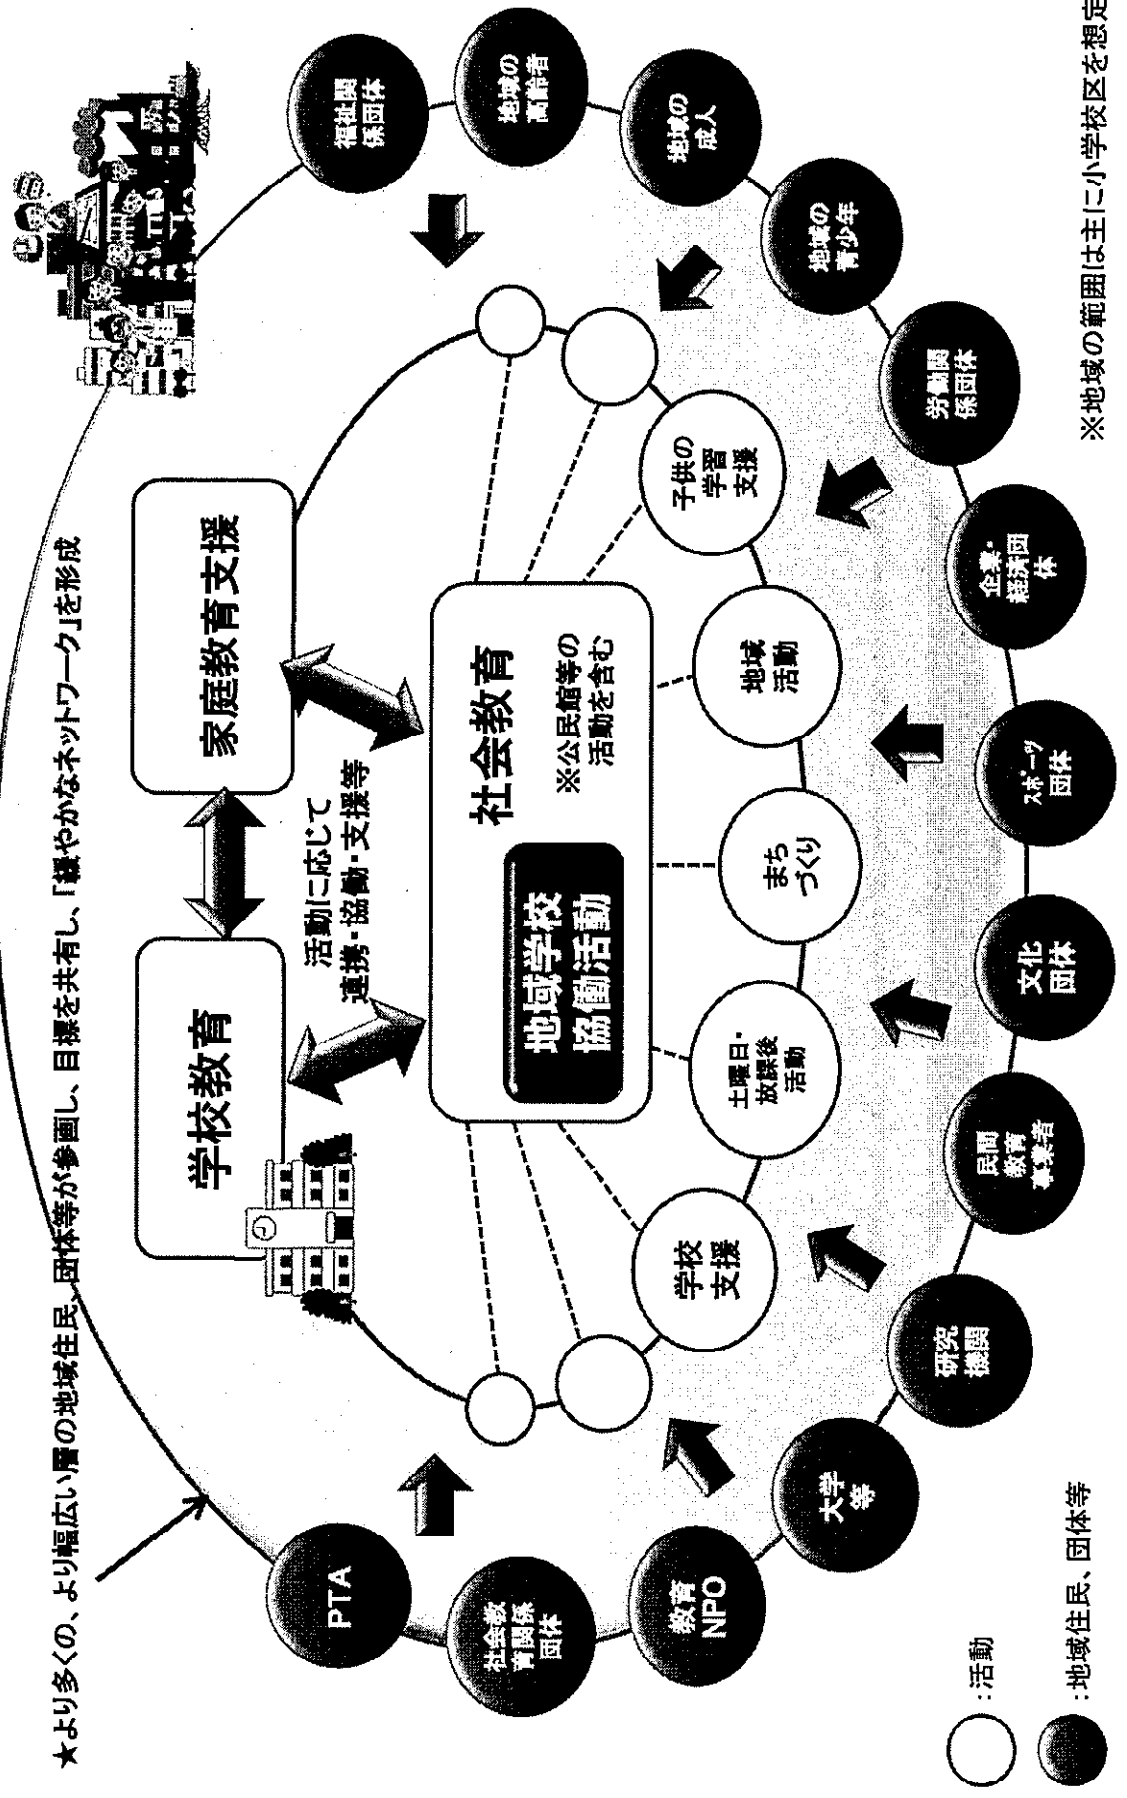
★より多くの、より幅広い層の地域住民、団体等が参画し、目標を共有し、「緩やかなネットワーク」を形成

学校教育

家庭教育支援

活動に応じて
連携・協働・支援等

社会教育

地域学校協働活動

※公民館等の活動を含む

学校支援

土曜日・放課後活動

まちづくり

地域活動

子供の学習支援

PTA

社会教育関係団体

教育NPO

大学等

研究機関

民間教育事業者

文化団体

スポーツ団体

企業・経済団体

労働関係団体

地域の青少年

地域の成人

地域の高齢者

福祉関係団体

:活動

:地域住民、団体等

※地域の範囲は主に小学校区を想定